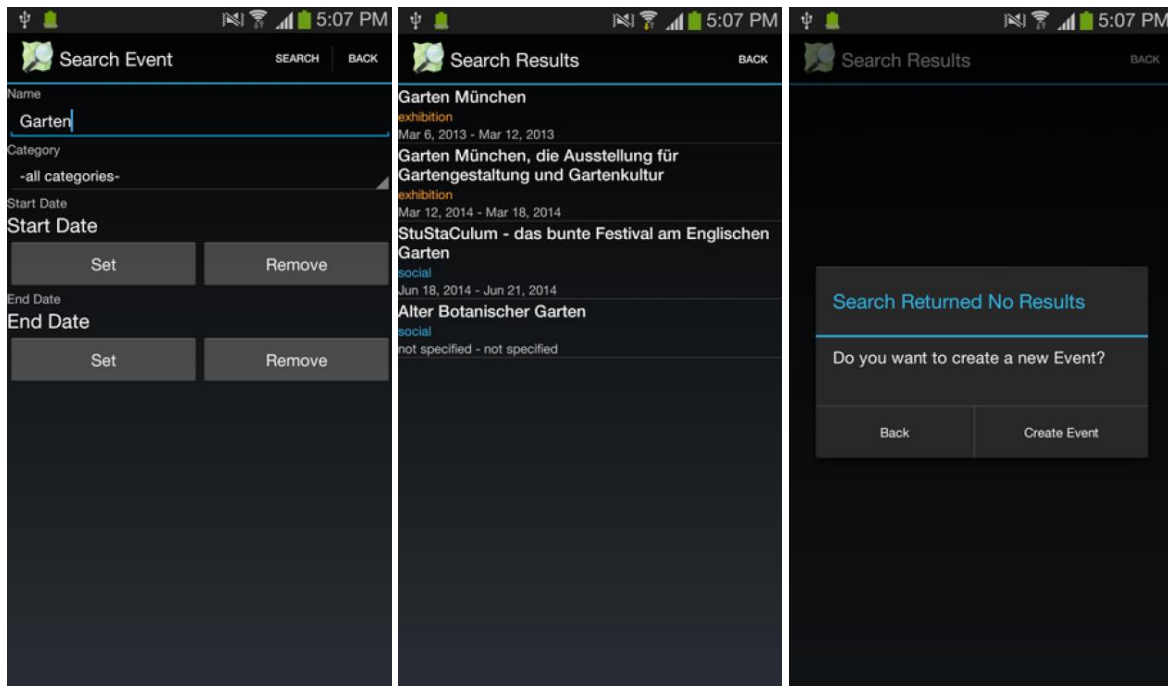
5:07 PM

Search Event

SEARCH

BACK

Name

Garten

Category

-all categories-

Start Date

Start Date

Set

Remove

End Date

End Date

Set

Remove

5:07 PM

Search Results

BACK

Garten München

exhibition

Mar 6, 2013 - Mar 12, 2013

Garten München, die Ausstellung für Gartengestaltung und Gartenkultur

exhibition

Mar 12, 2014 - Mar 18, 2014

StuStaCulum - das bunte Festival am Englischen Garten

social

Jun 18, 2014 - Jun 21, 2014

Alter Botanischer Garten

social

not specified - not specified

5:07 PM

Search Results

BACK

Search Returned No Results

Do you want to create a new Event?

Back

Create Event